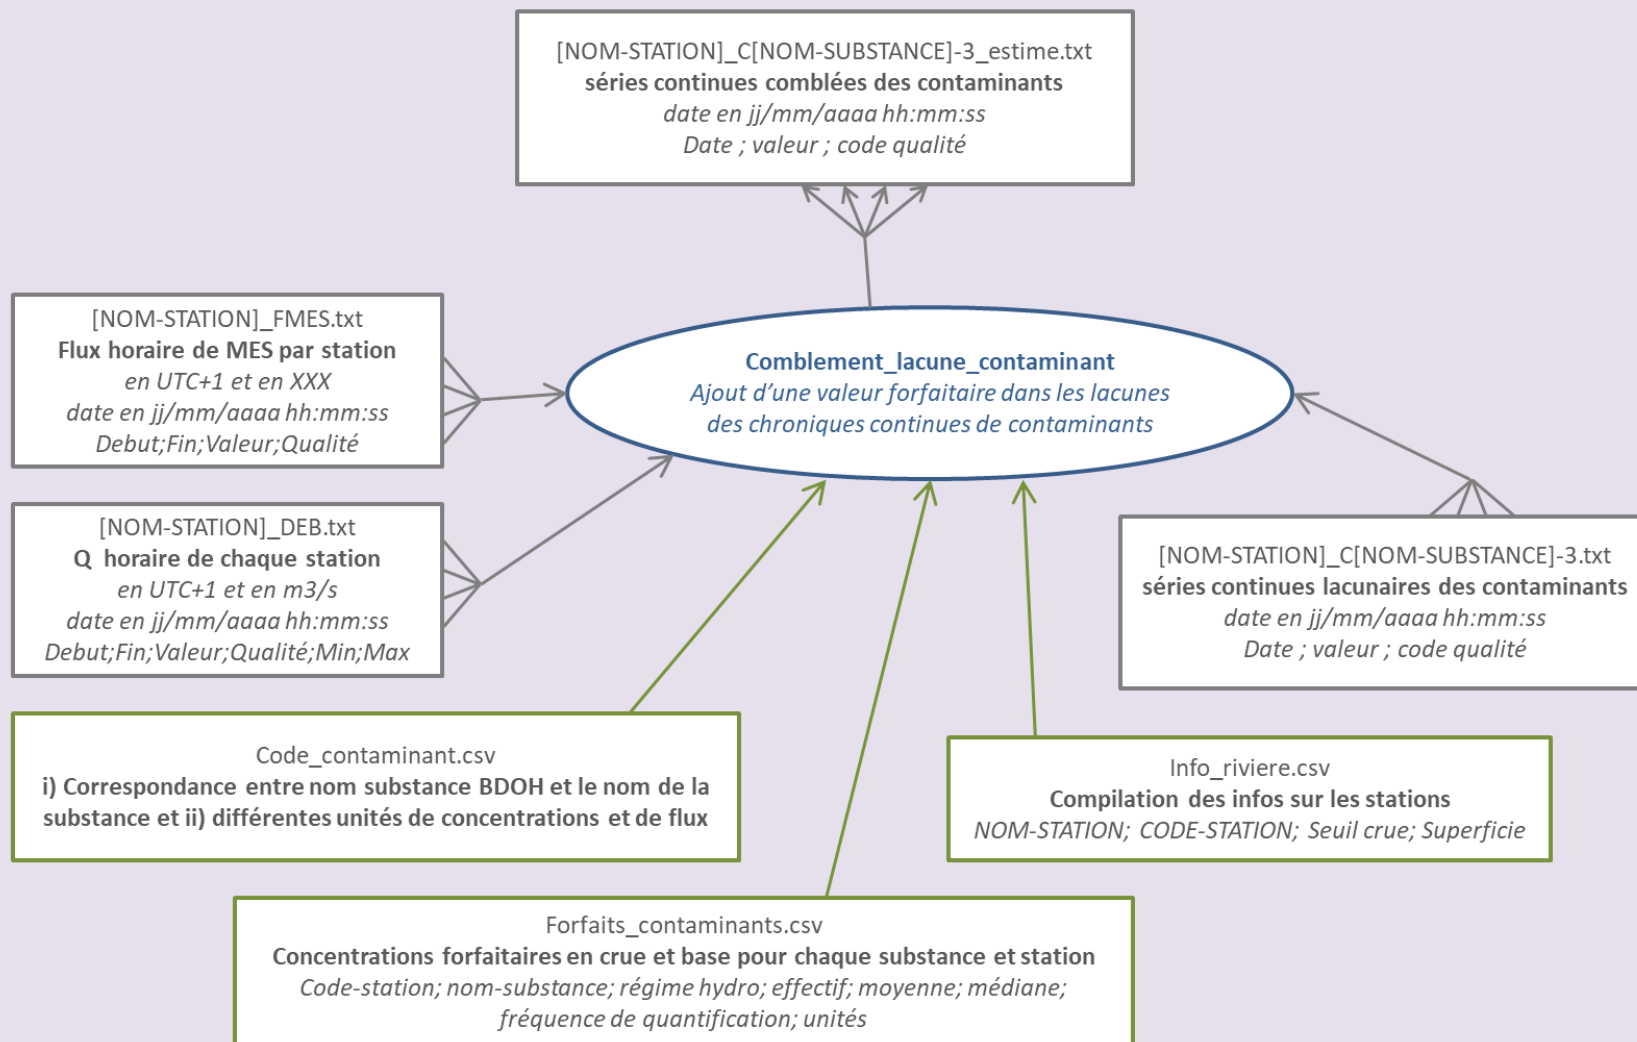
[NOM-STATION]_C[NOM-SUBSTANCE]-3_estime.txt
séries continues comblées des contaminants
date en jj/mm/aaaa hh:mm:ss
Date ; valeur ; code qualité

[NOM-STATION]_FMES.txt
Flux horaire de MES par station
en UTC+1 et en XXX
date en jj/mm/aaaa hh:mm:ss
Debut;Fin;Valeur;Qualité

Comblement_lacune_contaminant
Ajout d'une valeur forfaitaire dans les lacunes des chroniques continues de contaminants

[NOM-STATION]_DEB.txt
Q horaire de chaque station
en UTC+1 et en m3/s
date en jj/mm/aaaa hh:mm:ss
Debut;Fin;Valeur;Qualité;Min;Max

[NOM-STATION]_C[NOM-SUBSTANCE]-3.txt
séries continues lacunaires des contaminants
date en jj/mm/aaaa hh:mm:ss
Date ; valeur ; code qualité

Code_contaminant.csv
i) Correspondance entre nom substance BDOH et le nom de la substance et ii) différentes unités de concentrations et de flux

Info_riviere.csv
Compilation des infos sur les stations
NOM-STATION; CODE-STATION; Seuil crue; Superficie

Forfaits_contaminants.csv
Concentrations forfaitaires en crue et base pour chaque substance et station
Code-station; nom-substance; régime hydro; effectif; moyenne; médiane; fréquence de quantification; unités